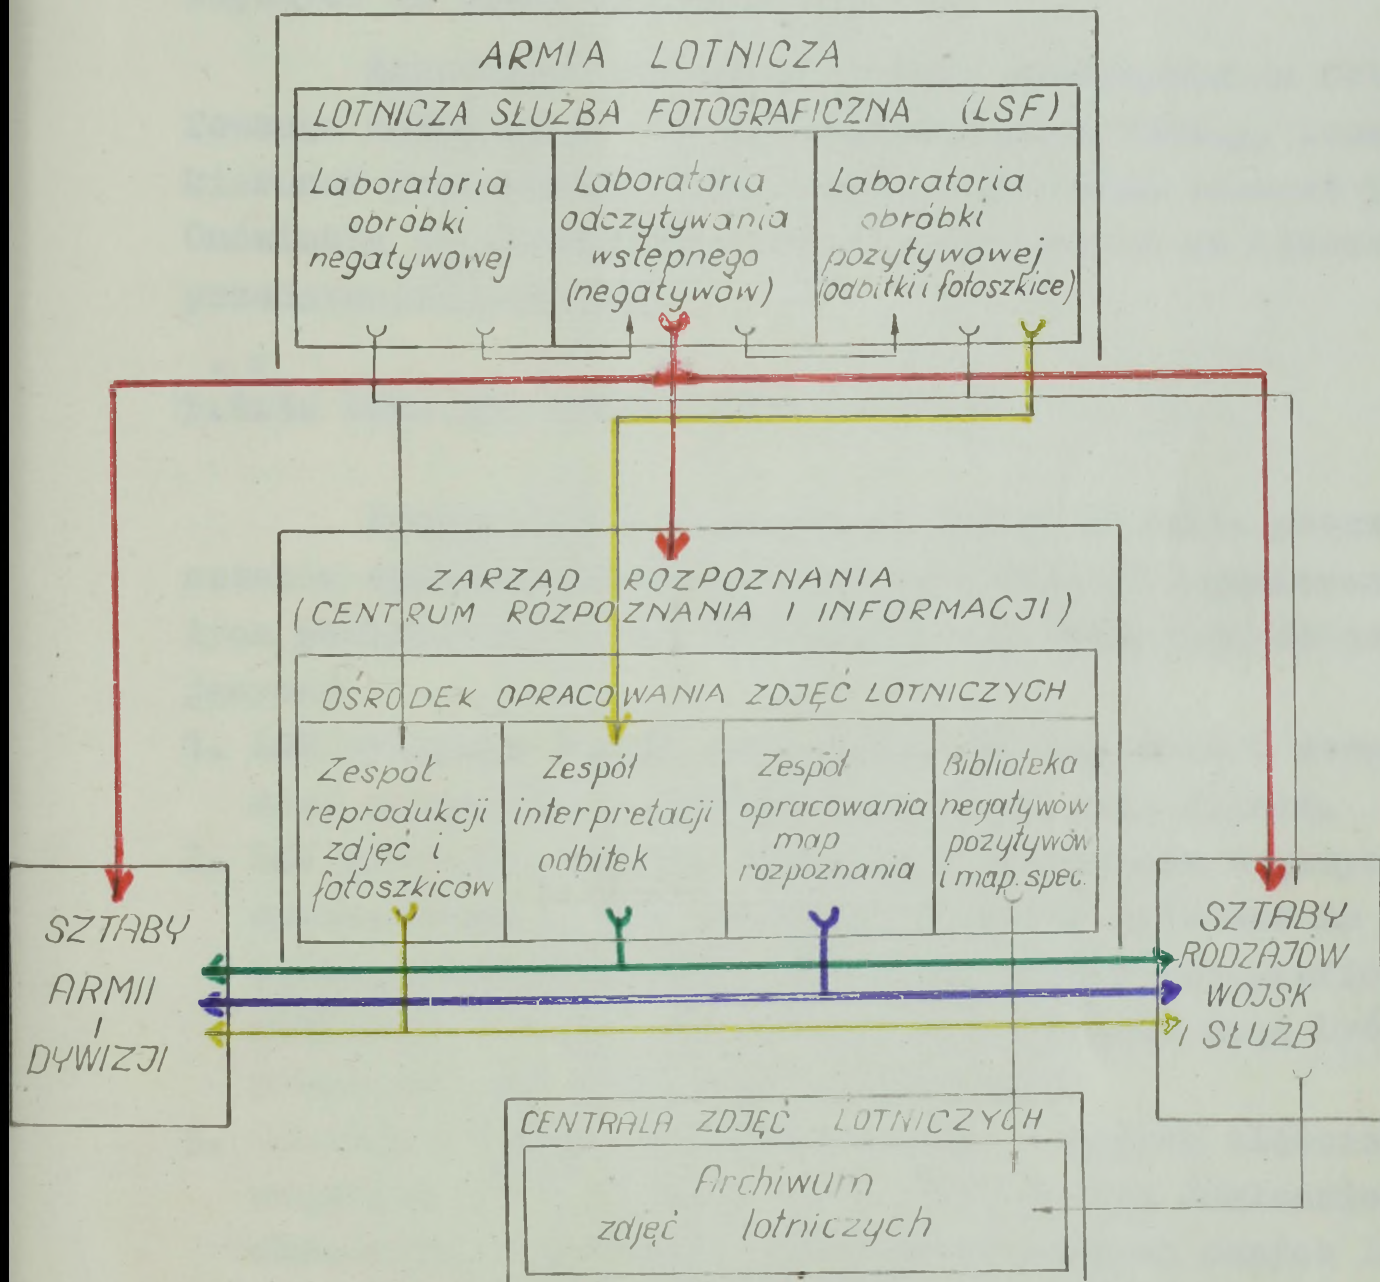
ARMIA LOTNICZA

LOTNICZA SŁUŻBA FOTOGRAFICZNA (LSF)

Laboratoria obróbki negatywowej

Laboratoria odczytywania wstepnego (negatywów)

Laboratoria obróbki pozytywowej (odbitki i fotoszkice)

ZARZĄD ROZPOZNANIA (CENTRUM ROZPOZNANIA I INFORMACJI)

OŚRODEK OPRACOWANIA ZDJĘĆ LOTNICZYCH

Zespół reprodukcji zdjęć i fotoszkiców

Zespół interpretacji odbitek

Zespół opracowania map rozpoznania

Biblioteka negatywów pozytywów i map. spec.

SZTABY ARMII I DYWIZJI

SZTABY RODZAJÓW WOJSK I SŁUŻB

CENTRALA ZDJĘĆ LOTNICZYCH

Archiwum zdjęć lotniczych